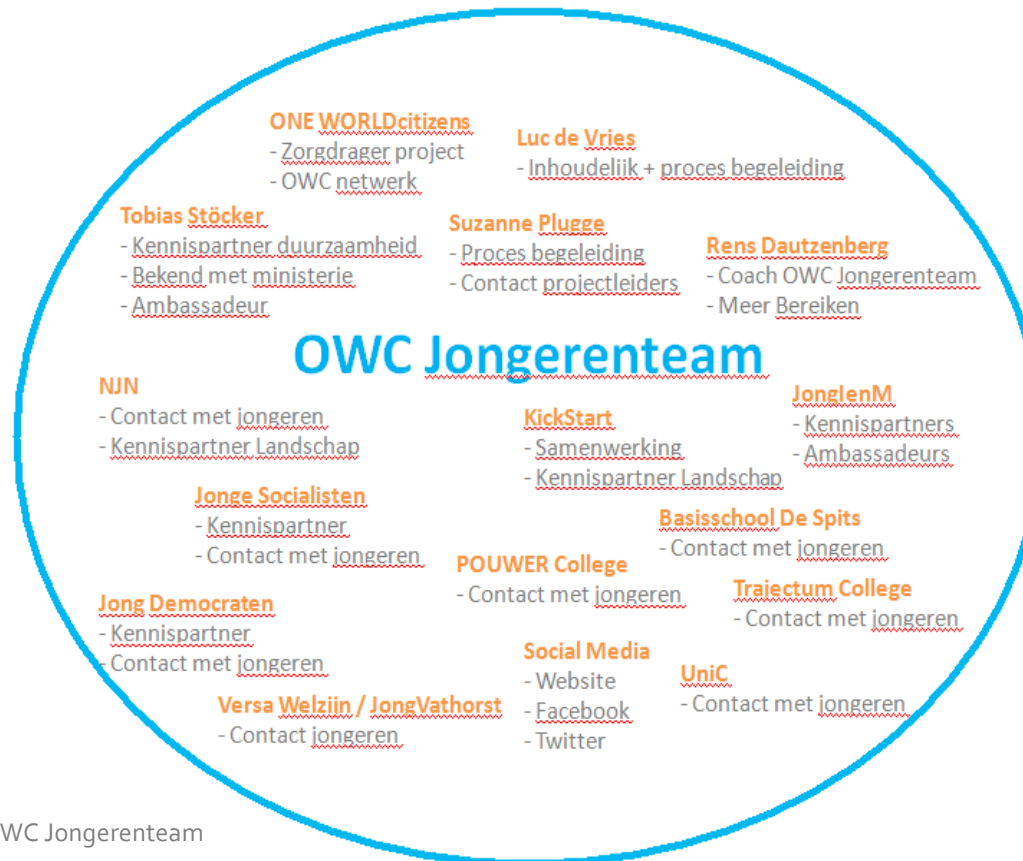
ONE WORLDcitizens
- Zorgdrager project
- OWC netwerk

Luc de Vries
- Inhoudelijk + proces begeleiding

Tobias Stöcker
- Kennispartner duurzaamheid
- Bekend met ministerie
- Ambassadeur

Suzanne Plugge
- Proces begeleiding
- Contact projectleiders

Rens Dautzenberg
- Coach OWC Jongerenteam
- Meer Bereiken

OWC Jongerenteam

NJN
- Contact met jongeren
- Kennispartner Landschap

KickStart
- Samenwerking
- Kennispartner Landschap

JonglenM
- Kennispartners
- Ambassadeurs

Jonge Socialisten
- Kennispartner
- Contact met jongeren

Basisschool De Spits
- Contact met jongeren

POUWER College
- Contact met jongeren

Trajectum College
- Contact met jongeren

Jong Democraten
- Kennispartner
- Contact met jongeren

Social Media
- Website
- Facebook
- Twitter

UniC
- Contact met jongeren

Versa Welzijn / JongVathorst
- Contact jongeren

WC Jongerenteam